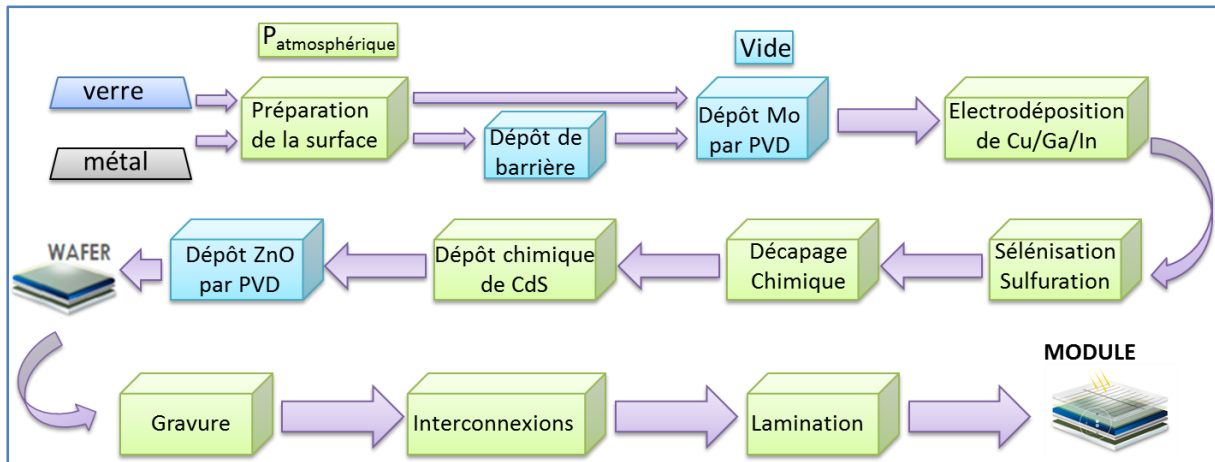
P$_{atmosphérique}$

Vide

verre

métal

Préparation de la surface

Dépôt de barrière

Dépôt Mo par PVD

Electrodéposition de Cu/Ga/In

WAFER

Dépôt ZnO par PVD

Dépôt chimique de CdS

Décapage Chimique

Sélénisation Sulfuration

MODULE

Gravure

Interconnexions

Lamination